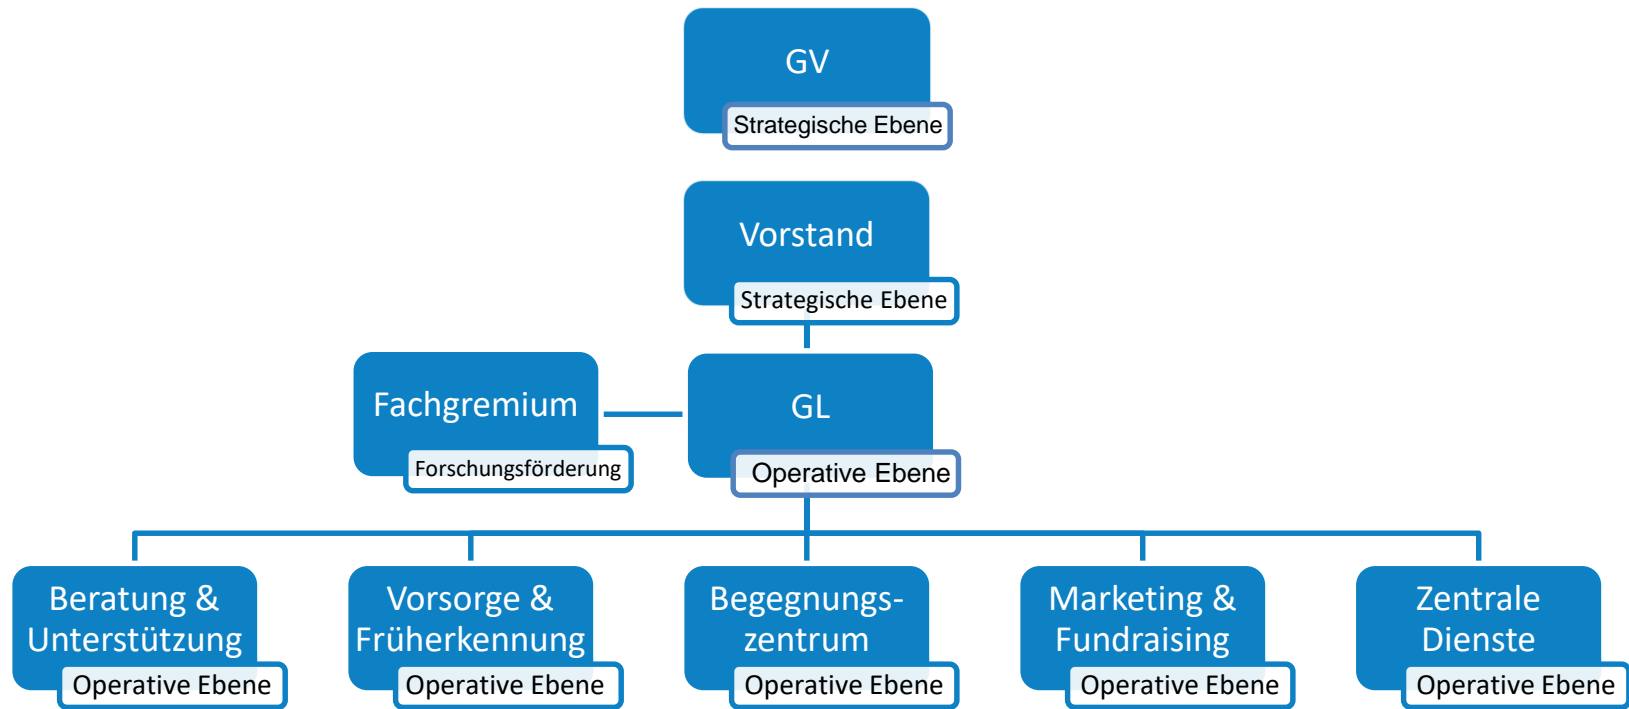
GV
Strategische Ebene

Vorstand
Strategische Ebene

Fachgremium
Forschungsförderung

GL
Operative Ebene

Beratung & Unterstützung
Operative Ebene

Vorsorge & Früherkennung
Operative Ebene

Begegnungs-zentrum
Operative Ebene

Marketing & Fundraising
Operative Ebene

Zentrale Dienste
Operative Ebene